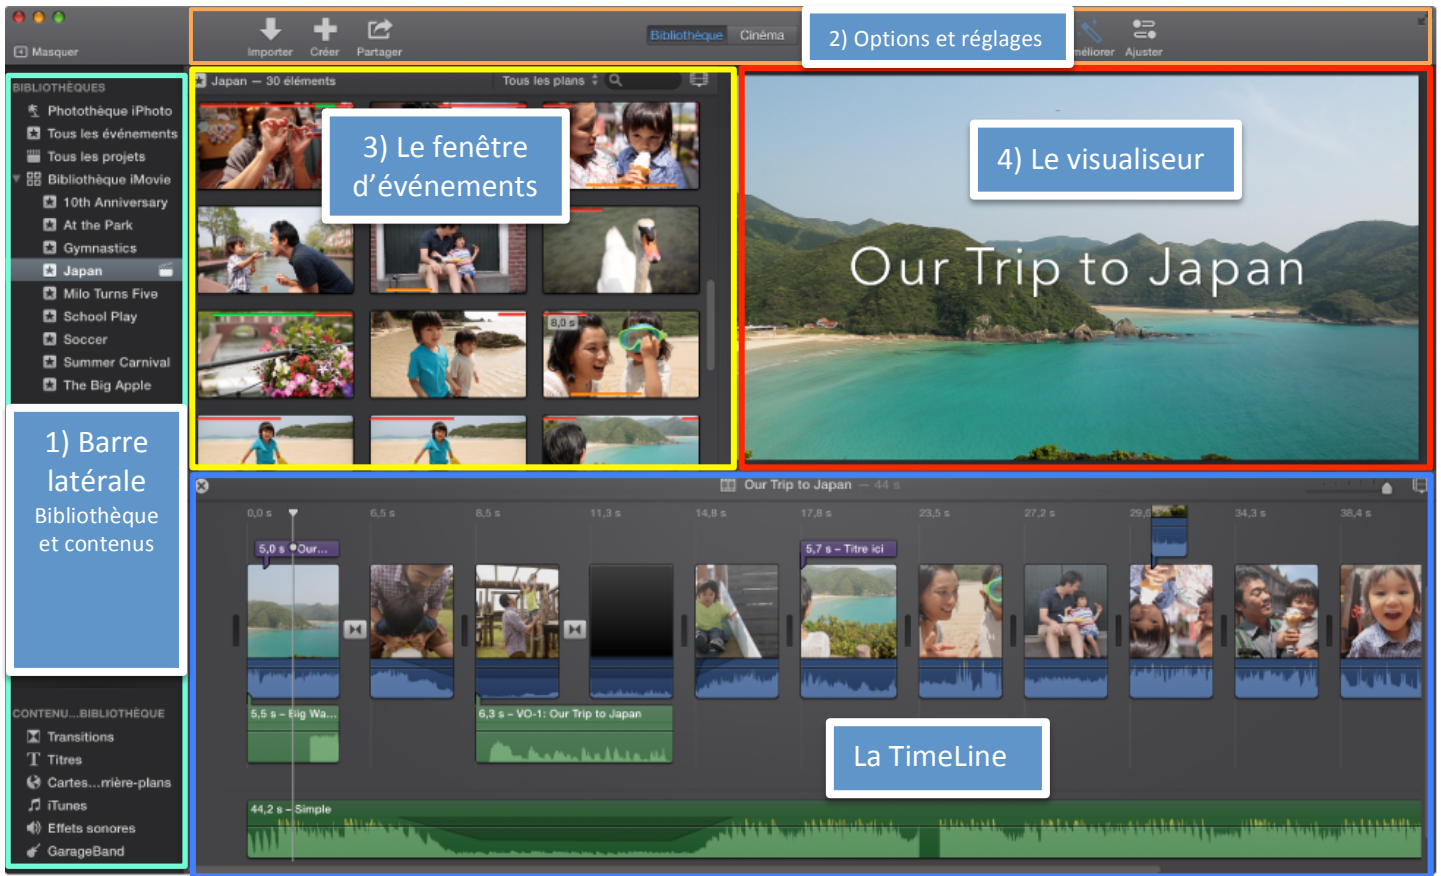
Masquer

Importer Créer Partager

Bibliothèque Cinéma

2) Options et réglages

méliorer Ajuster

BIBLIOTHÈQUES
Photothèque iPhoto
Tous les événements
Tous les projets
Bibliothèque iMovie
10th Anniversary
At the Park
Gymnastics
Japan
Milo Turns Five
School Play
Soccer
Summer Carnival
The Big Apple

Japan — 30 éléments

Tous les plans

3) Le fenêtre d'événements

8,0 s

4) Le visualiseur

Our Trip to Japan

1) Barre latérale
Bibliothèque et contenus

Our Trip to Japan — 44 s

0,0 s 6,5 s 8,5 s 11,3 s 14,8 s 17,8 s 23,5 s 27,2 s 29,6 34,3 s 38,4 s

5,0 s – Our...

5,7 s – Titre ici

5,5 s – Big Wa...

6,3 s – VO-1: Our Trip to Japan

La TimeLine

44,2 s – Simple

CONTENU...BIBLIOTHÈQUE
Transitions
Titres
Cartes...rrière-plans
iTunes
Effets sonores
GarageBand